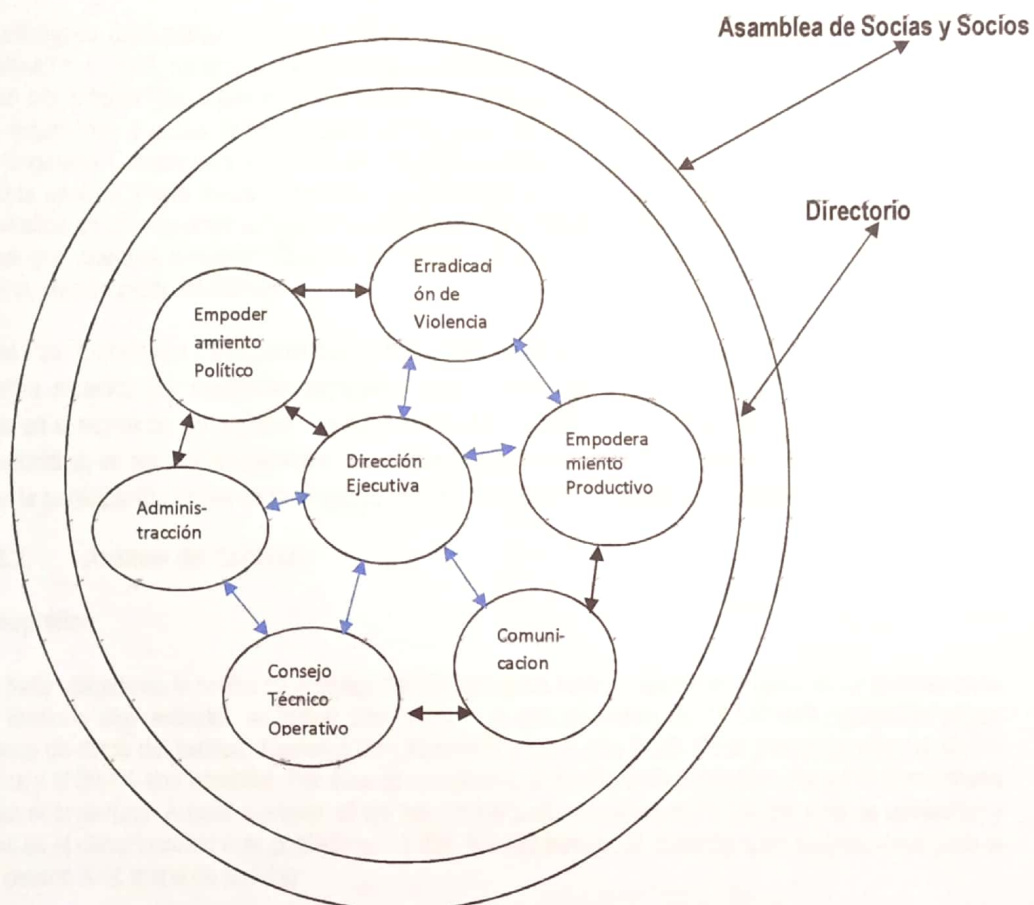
Asamblea de Socías y Socíos

Directorio

Erradicaci ón de Violencia

Empoder amiento Político

Dirección Ejecutiva

Empodera miento Productivo

Adminis-tracción

Comuni-cacion

Consejo Técnico Operativo